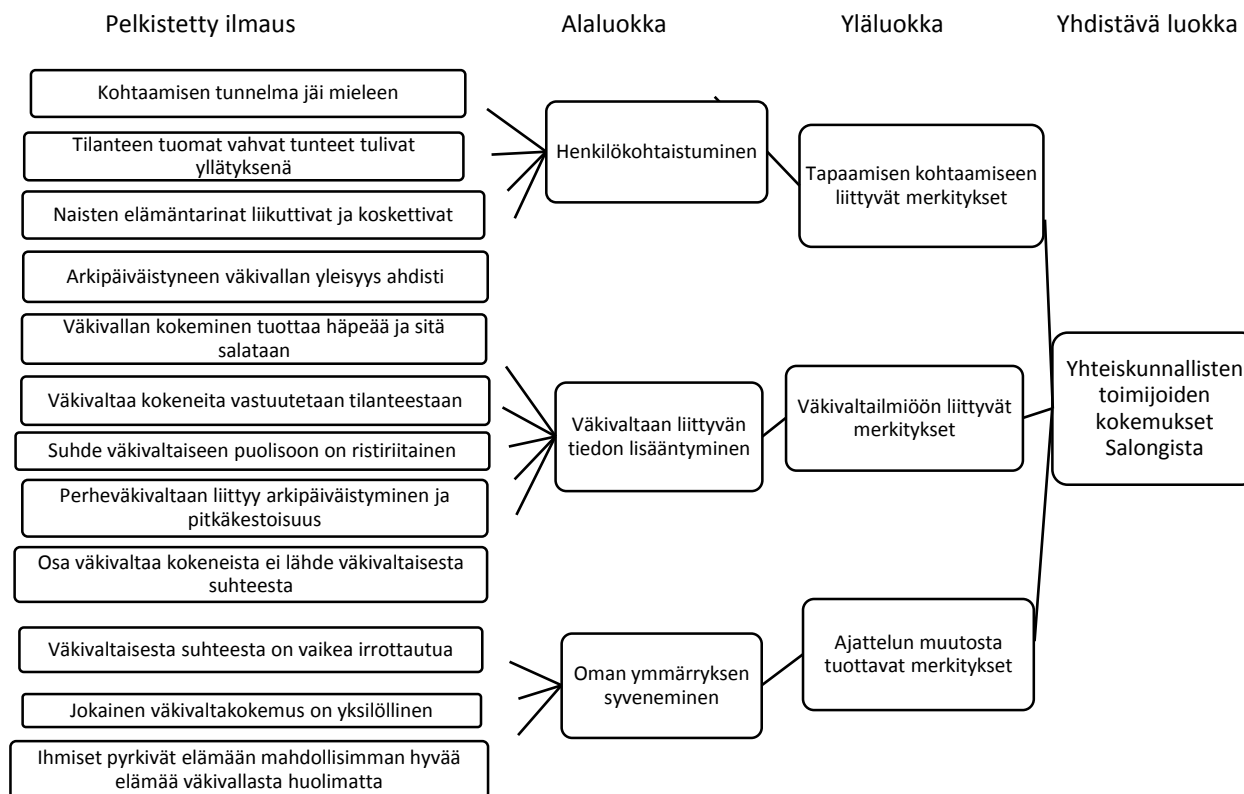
Pelkistetty ilmaus

Alaluokka

Yläluokka

Yhdistävä luokka

Kohtaamisen tunnelma jäi mieleen

Tilanteen tuomat vahvat tunteet tulivat yllätyksenä

Naisten elämäntarinat liikuttivat ja koskettivat

Arkipäiväistyneen väkivallan yleisyys ahdisti

Väkivallan kokeminen tuottaa häpeää ja sitä salataan

Väkivaltaa kokeneita vastuutetaan tilanteestaan

Suhde väkivaltaiseen puolisoon on ristiriitainen

Perheväkivaltaan liittyy arkipäiväistyminen ja pitkäkestoisuus

Osa väkivaltaa kokeneista ei lähde väkivaltaisesta suhteesta

Väkivaltaisesta suhteesta on vaikea irrottautua

Jokainen väkivaltakokemus on yksilöllinen

Ihmiset pyrkivät elämään mahdollisimman hyvää elämää väkivallasta huolimatta

Henkilökohtaistuminen

Väkivaltaan liittyvän tiedon lisääntyminen

Oman ymmärryksen syveneminen

Tapaamisen kohtaamiseen liittyvät merkitykset

Väkivaltailmiöön liittyvät merkitykset

Ajattelun muutosta tuottavat merkitykset

Yhteiskunnallisten toimijoiden kokemukset Salongista